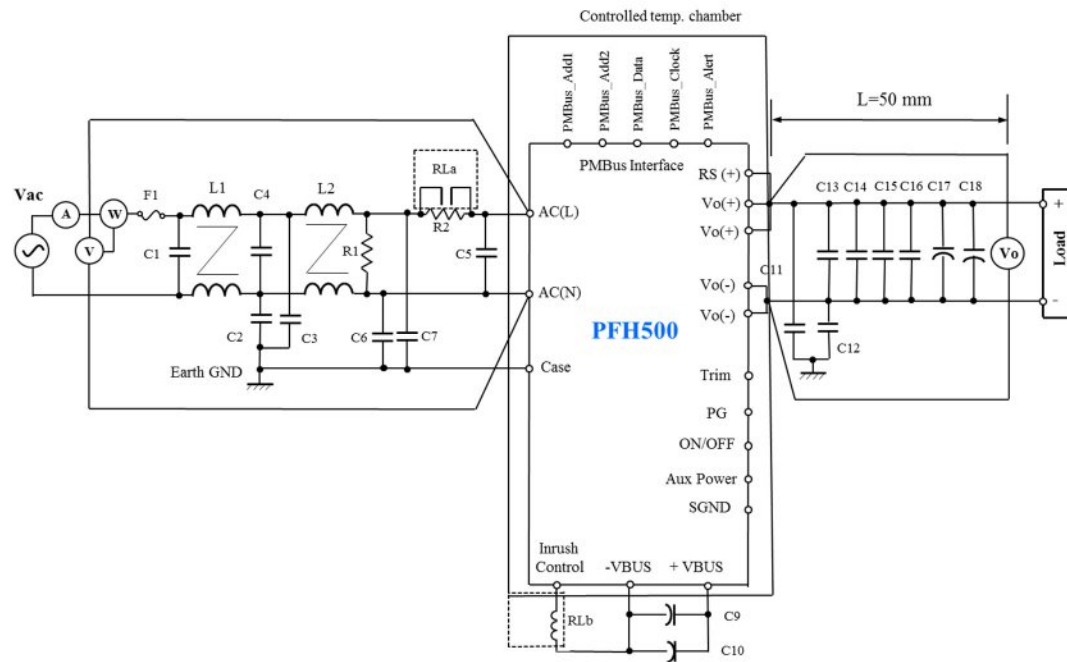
Controlled temp. chamber

PMBus_Add1
PMBus_Add2
PMBus_Data
PMBus_Clock
PMBus_Alert

L=50 mm

PMBus Interface

Vac
A
W
V
F1
L1
C4
L2
RLa
R2
R1
C1
C5
C2
C3
C6
C7
Earth GND

AC(L)
AC(N)
Case

PFH500

RS (+)
Vo(+)
Vo(+)
Vo(-)
Vo(-)
C11
Trim
PG
ON/OFF
Aux Power
SGND

C13 C14 C15 C16 C17 C18
Vo
+
-
Load
C12

Inrush Control
-VBUS
+ VBUS
RLb
C9
C10